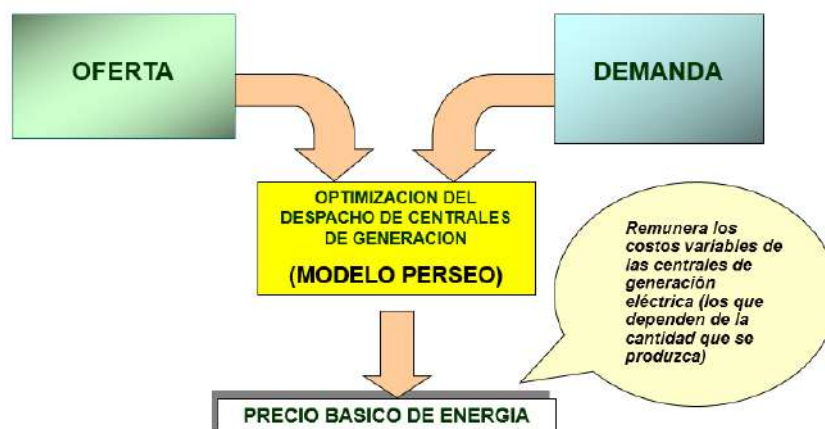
OFERTA

DEMANDA

OPTIMIZACION DEL DESPACHO DE CENTRALES DE GENERACION

(MODELO PERSEO)

Remunera los costos variables de las centrales de generación eléctrica (los que dependen de la cantidad que se produzca)

PRECIO BASICO DE ENERGIA